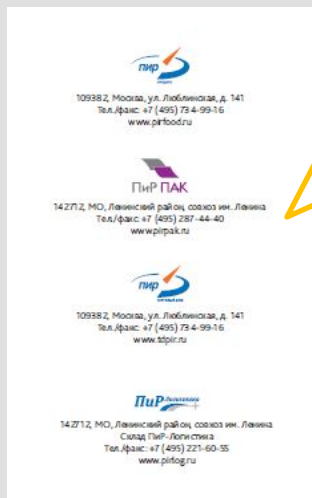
пир
продукты

109382, Москва, ул. Люблинская, д. 141
Тел./факс: +7 (495) 734-99-16
www.pirfood.ru

ПиР ПАК

142712, МО, Ленинский район, совхоз им. Ленина
Тел./факс: +7 (495) 287-44-40
www.pirpak.ru

пир
торговый дом

109382, Москва, ул. Люблинская, д. 141
Тел./факс: +7 (495) 734-99-16
www.tdpir.ru

ПиР Логистика

142712, МО, Ленинский район, совхоз им. Ленина
Склад ПиР-Логистика
Тел./факс: +7 (495) 221-60-35
www.pirlog.ru